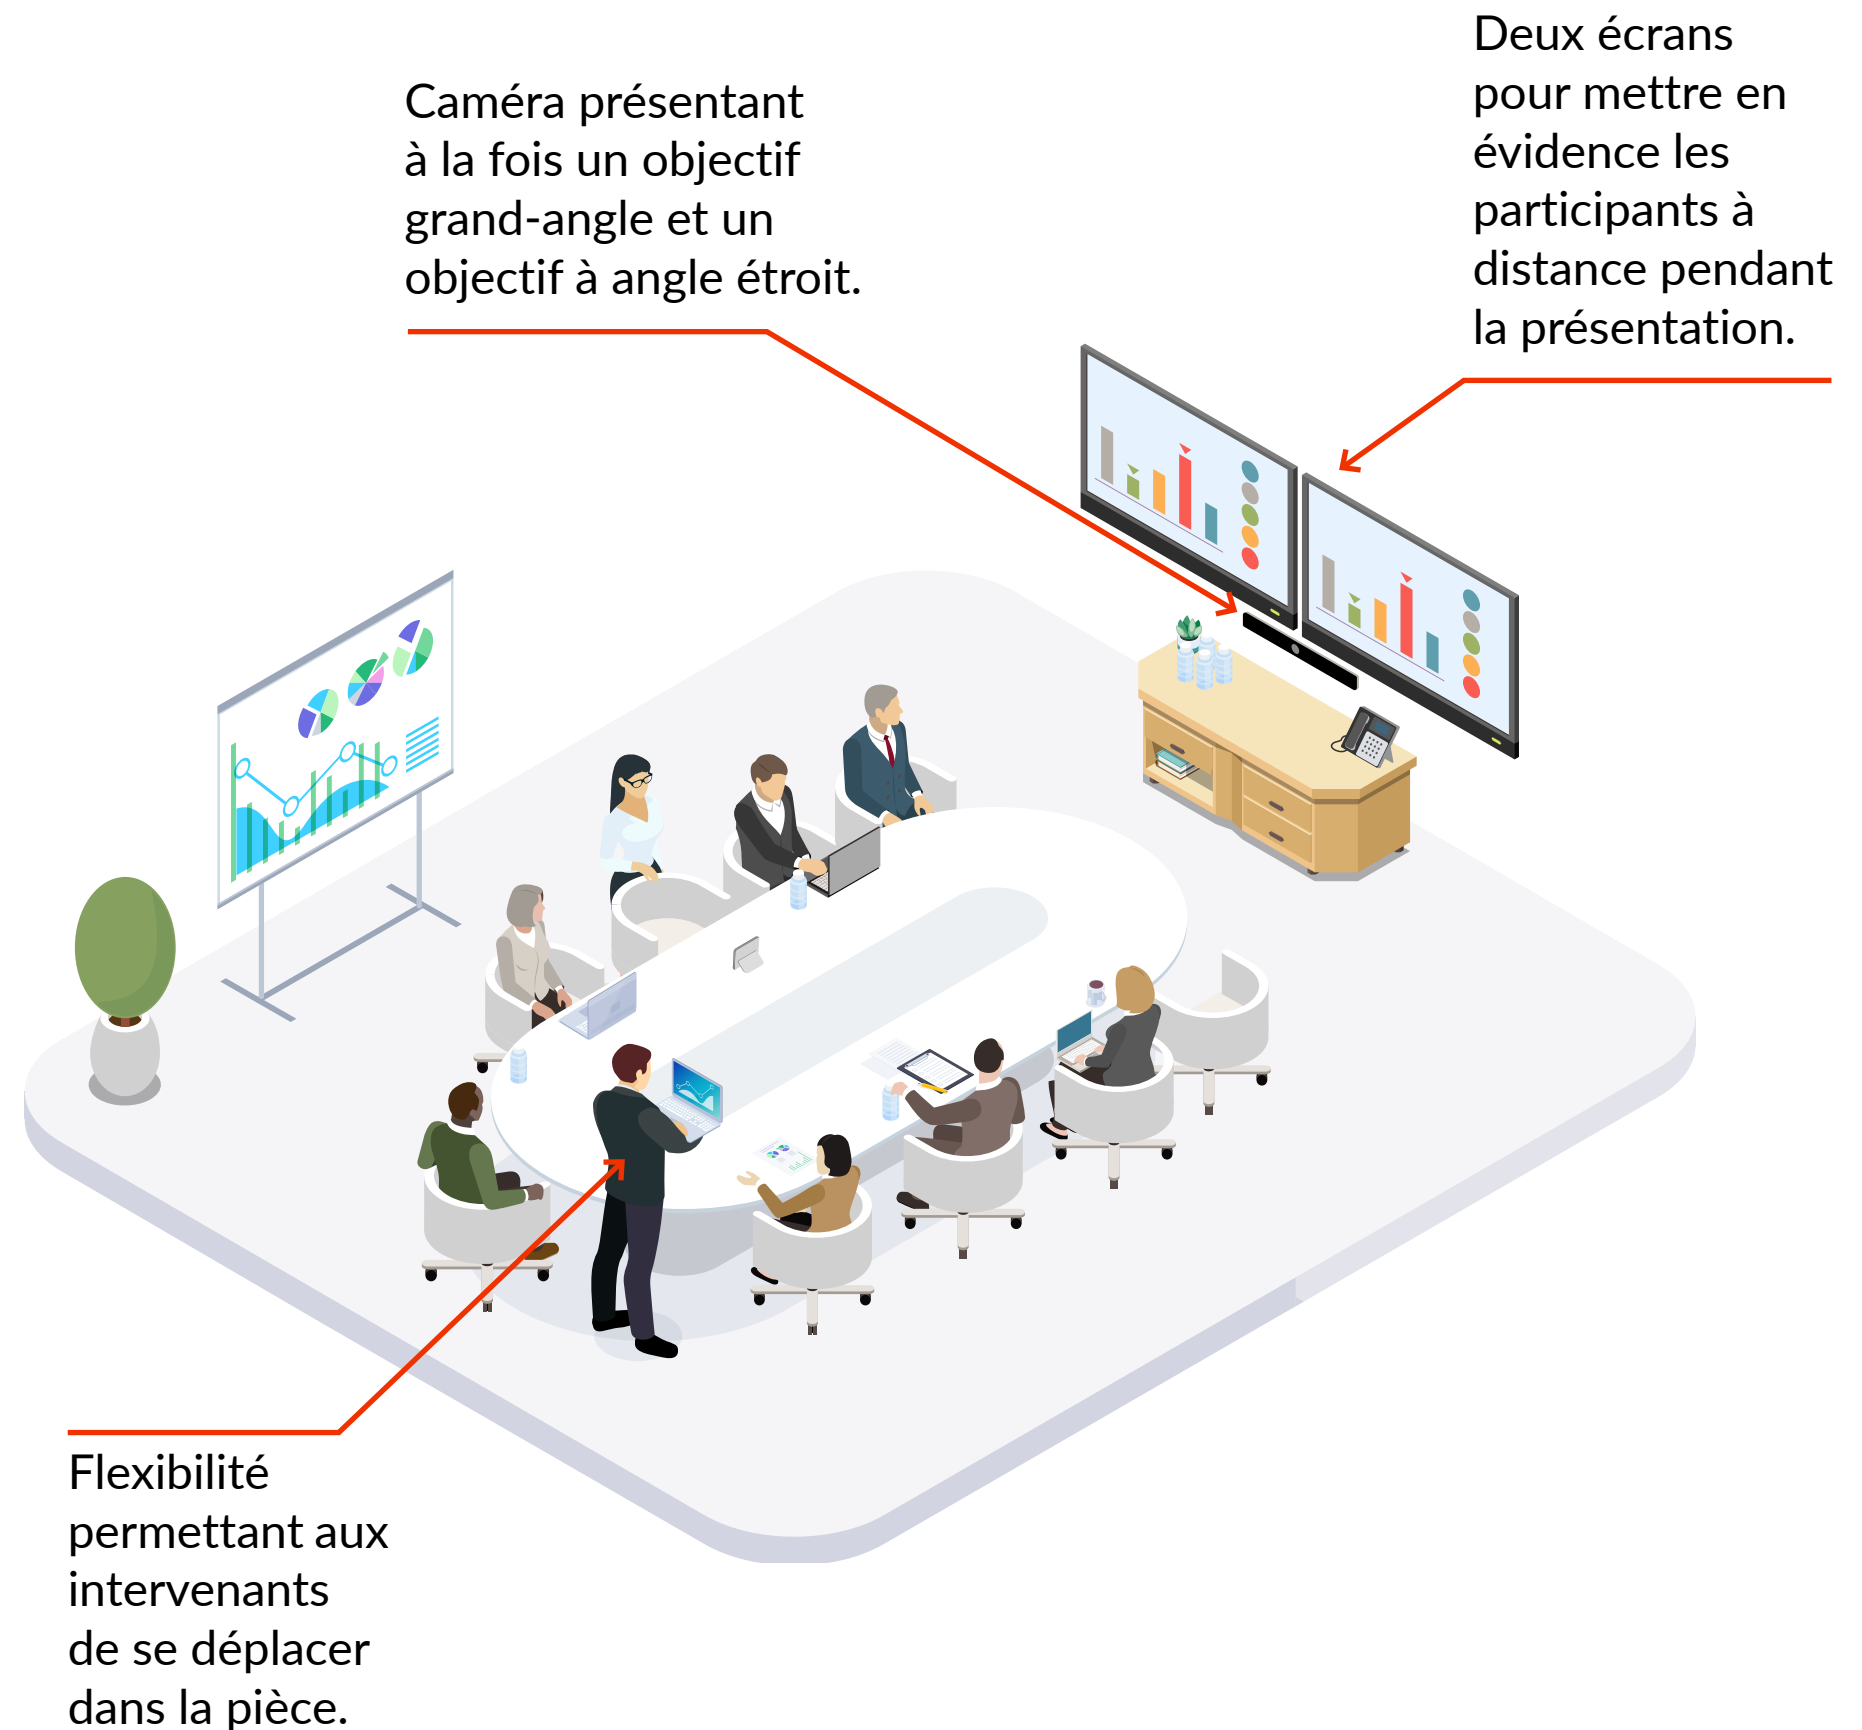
Caméra présentant à la fois un objectif grand-angle et un objectif à angle étroit.

Deux écrans pour mettre en évidence les participants à distance pendant la présentation.

Flexibilité permettant aux intervenants de se déplacer dans la pièce.